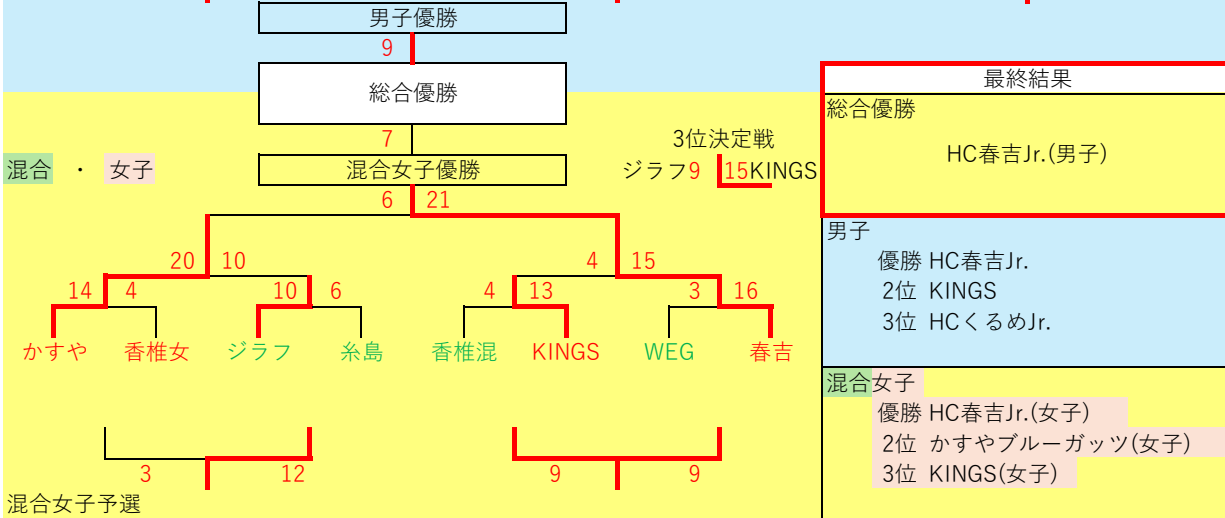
男子優勝

9

総合優勝

7

混合 ・ 女子

混合女子優勝

3位決定戦

ジラフ9 15KINGS

6 21

20 10

4 15

14 4

10 6

4 13

3 16

かすや 香椎女 ジラフ 糸島 香椎混 KINGS WEG 春吉

3 12

9 9

混合女子予選

最終結果

総合優勝

HC春吉Jr.(男子)

男子

優勝 HC春吉Jr.

2位 KINGS

3位 HCくるめJr.

混合女子

優勝 HC春吉Jr.(女子)

2位 かすやブルーガッツ(女子)

3位 KINGS(女子)